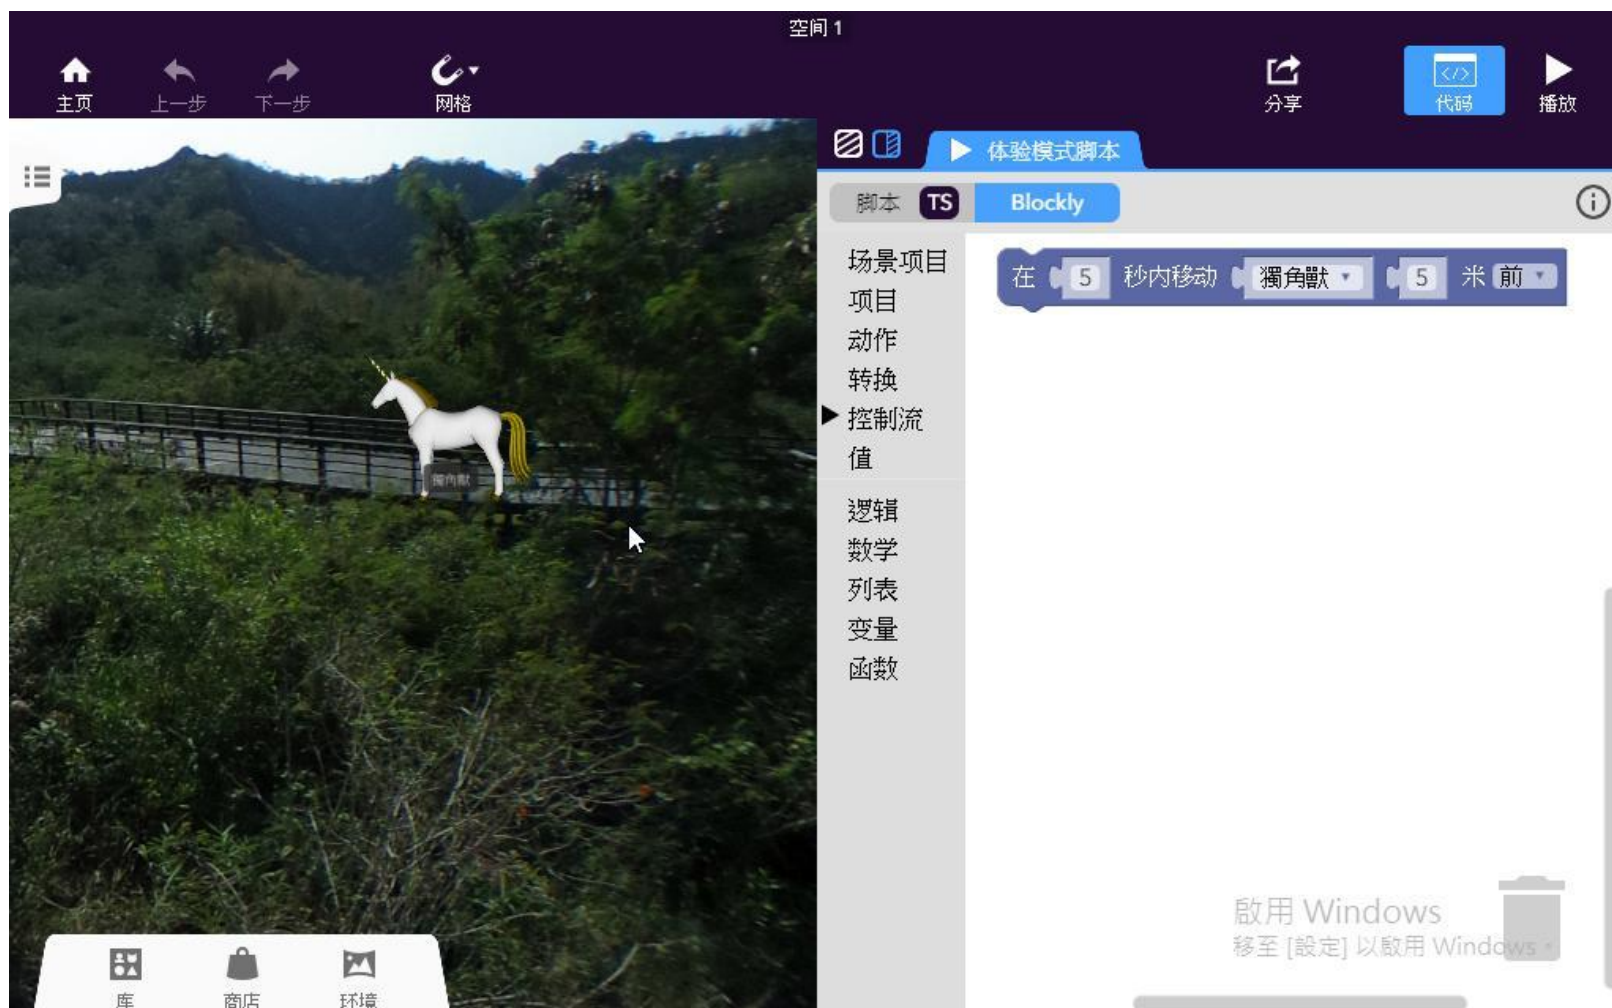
空间 1

主页
上一步
下一步
网格
分享
代码
播放

体验模式脚本

脚本
TS
Blockly

场景项目
项目
动作
转换
控制流
值
逻辑
数学
列表
变量
函数

在 5 秒内移动 獨角獸 5 米 前

獨角獸

啟用 Windows
移至 [設定] 以啟用 Windows

库
商店
环境